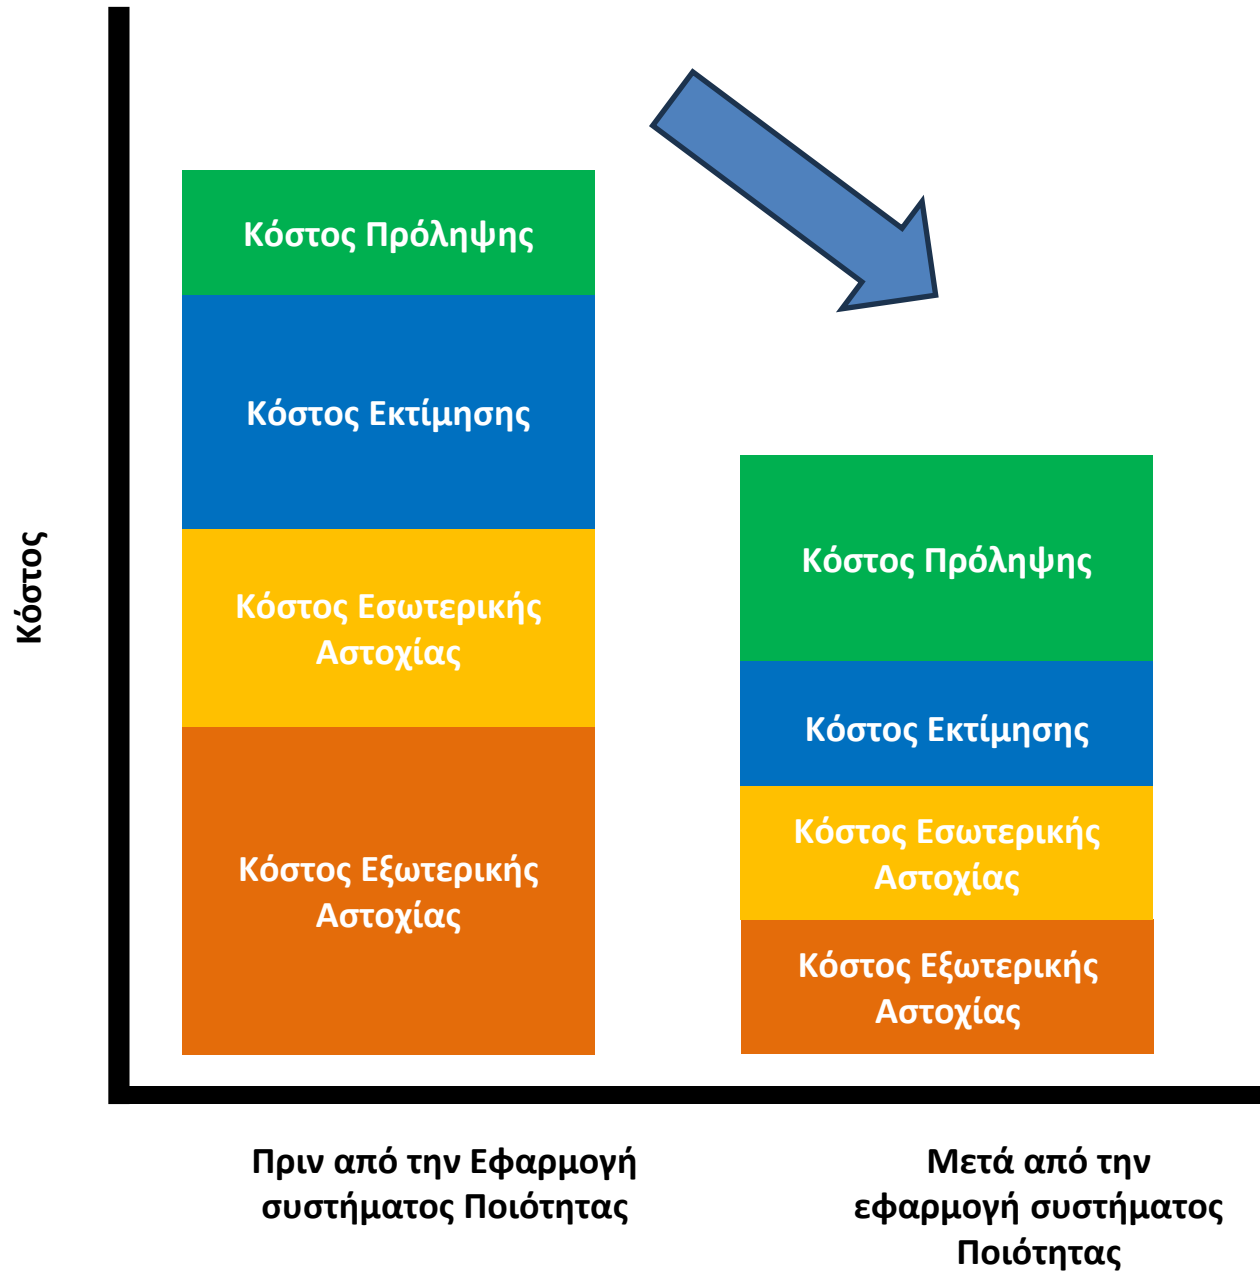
Κόστος

Κόστος Πρόληψης

Κόστος Εκτίμησης

Κόστος Εσωτερικής Αστοχίας

Κόστος Εξωτερικής Αστοχίας

Κόστος Πρόληψης

Κόστος Εκτίμησης

Κόστος Εσωτερικής Αστοχίας

Κόστος Εξωτερικής Αστοχίας

Πριν από την Εφαρμογή συστήματος Ποιότητας

Μετά από την εφαρμογή συστήματος Ποιότητας